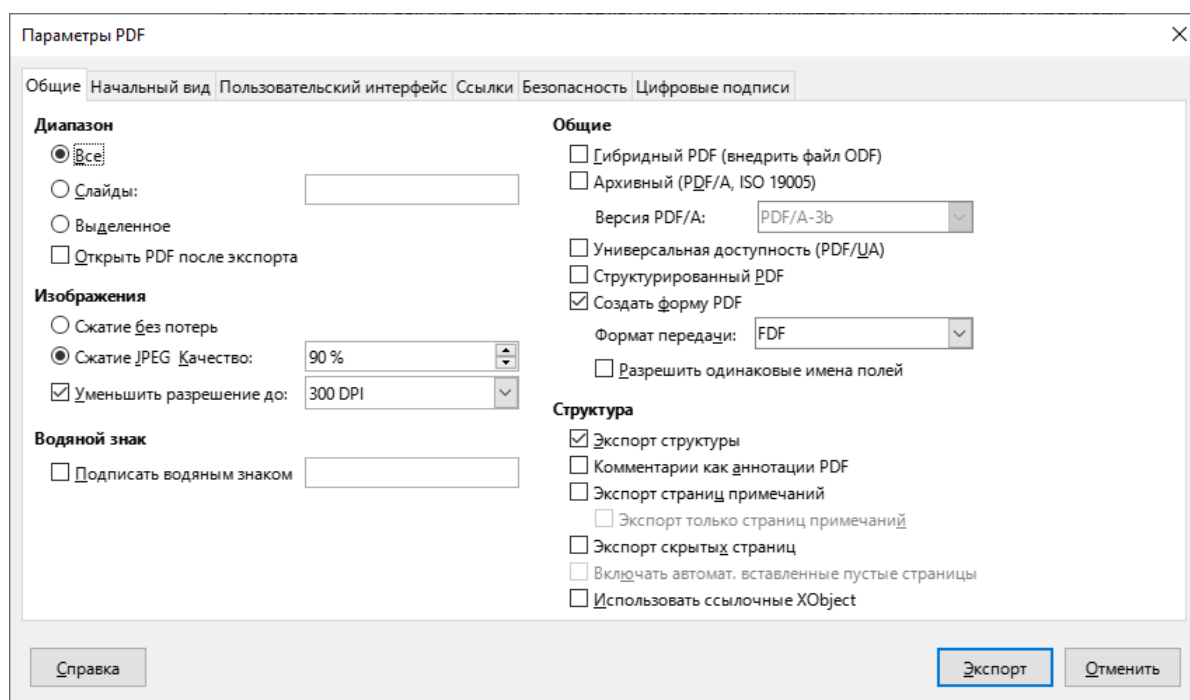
Параметры PDF

×

Общие | Начальный вид | Пользовательский интерфейс | Ссылки | Безопасность | Цифровые подписи

Диапазон
Все
Слайды:
Выделенное
Открыть PDF после экспорта

Изображения
Сжатие без потерь
Сжатие JPEG Качество: 90 %
Уменьшить разрешение до: 300 DPI

Водяной знак
Подписать водяным знаком

Общие
Гибридный PDF (внедрить файл ODF)
Архивный (PDF/A, ISO 19005)
Версия PDF/A: PDF/A-3b
Универсальная доступность (PDF/UA)
Структурированный PDF
Создать форму PDF
Формат передачи: FDF
Разрешить одинаковые имена полей

Структура
Экспорт структуры
Комментарии как аннотации PDF
Экспорт страниц примечаний
Экспорт только страниц примечаний
Экспорт скрытых страниц
Включать автомат. вставленные пустые страницы
Использовать ссылочные XObject

Справка

Экспорт
Отменить